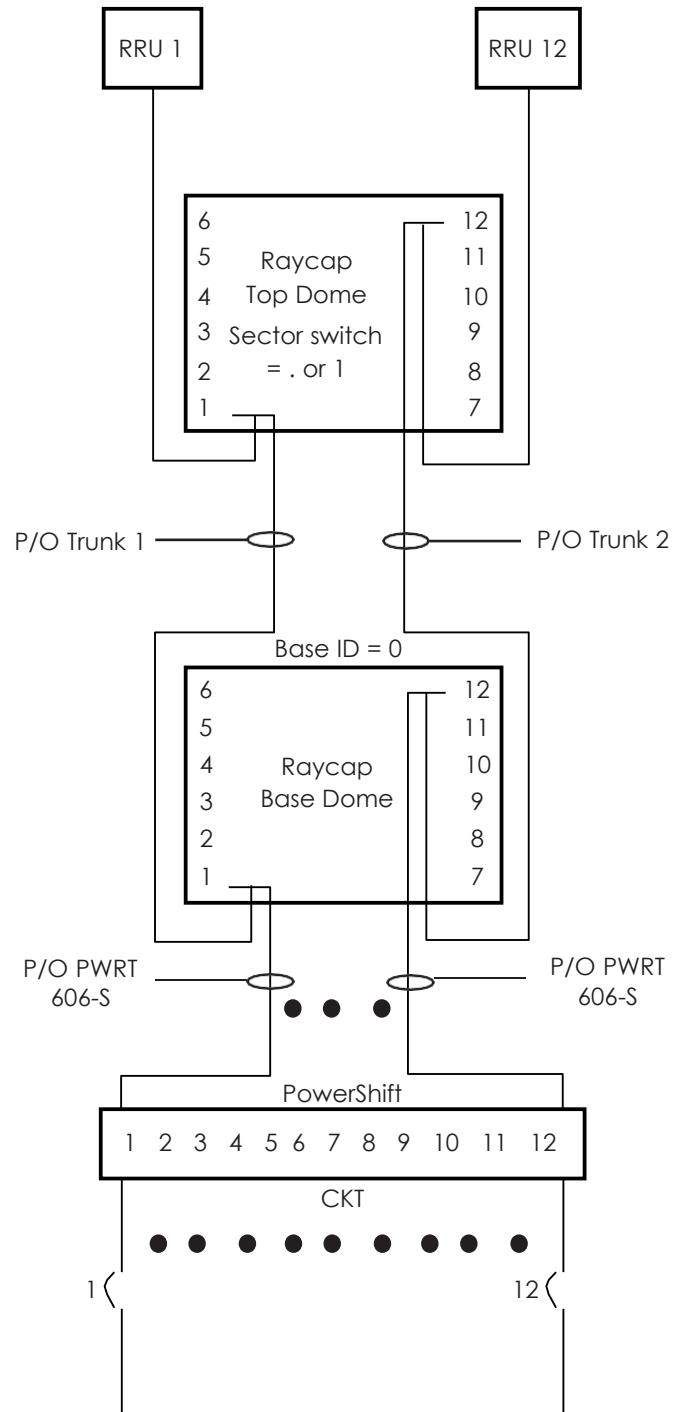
RRU 1

RRU 12

6
5
4
3
2
1

Raycap
Top Dome
Sector switch
= . or 1

12
11
10
9
8
7

P/O Trunk 1

P/O Trunk 2

Base ID = 0

6
5
4
3
2
1

Raycap
Base Dome

12
11
10
9
8
7

P/O PWRT
606-S

P/O PWRT
606-S

PowerShift

| 1 | 2 | 3 | 4 | 5 | 6 | 7 | 8 | 9 | 10 | 11 | 12 |
|---|---|---|---|---|---|---|---|---|---|---|---|

CKT

1

12